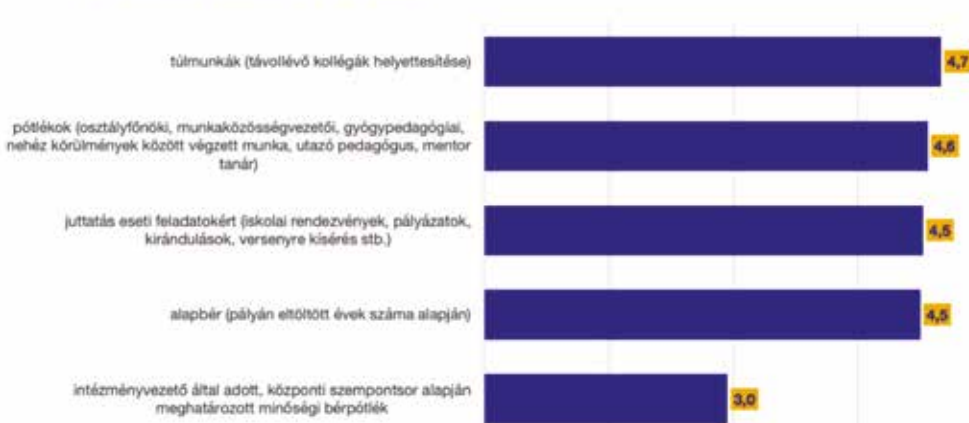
túlmunkák (távollévő kollégák helyettesítése)
4,7

pótlékok (osztályfőnöki, munkaközösségvezetői, gyógypedagógiai, nehéz körülmények között végzett munka, utazó pedagógus, mentor tanár)
4,6

juttatás eseti feladatokért (iskolai rendezvények, pályázatok, kirándulások, versenyre kísérés stb.)
4,5

alapbér (pályán eltöltött évek száma alapján)
4,5

intézményvezető által adott, központi szempontsor alapján meghatározott minőségi bérpótlék
3,0